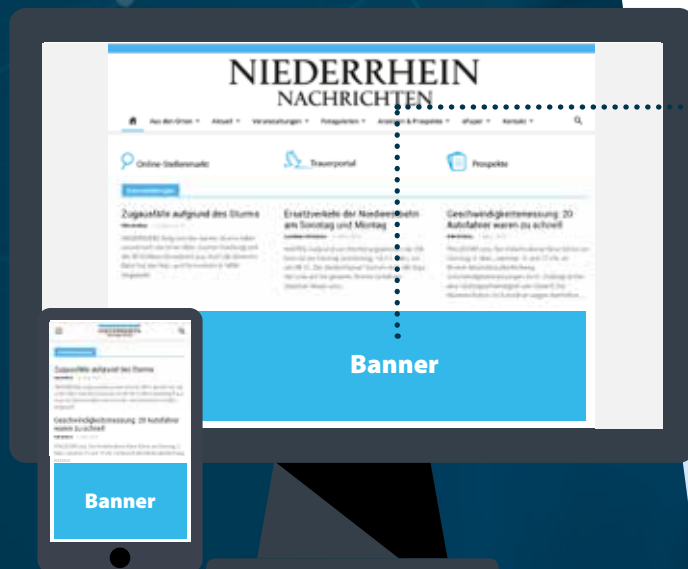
NIEDERRHEIN
NACHRICHTEN

Aus den Orten ▾ Aktuell ▾ Veranstaltungen ▾ Fotogalerien ▾ Anzeigen & Prospekte ▾ ePaper ▾ Kontakt ▾

Online-Stellenmarkt

Trauerportal

Prospekte

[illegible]

Zugausfälle aufgrund des Sturms

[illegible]

Ersatzverkehr der Niederrheinbahn am Sonntag und Montag

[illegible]

Geschwindigkeitsmessung: 20 Autofahrer waren zu schnell

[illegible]

Banner

Zugausfälle aufgrund des Sturms

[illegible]

Geschwindigkeitsmessung: 20 Autofahrer waren zu schnell

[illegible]

Banner